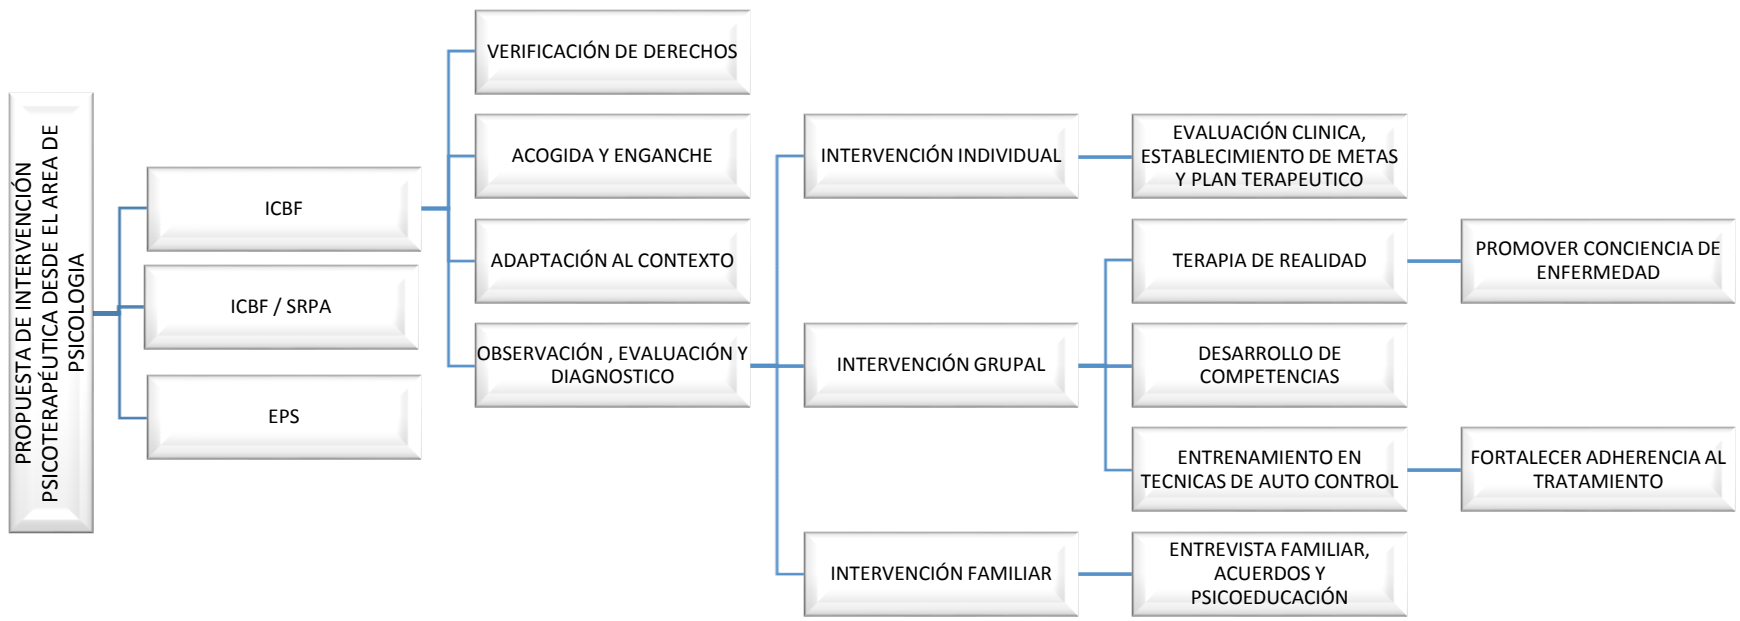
PROPUESTA DE INTERVENCIÓN PSICOTERAPÉUTICA DESDE EL AREA DE PSICOLOGIA

ICBF

ICBF / SRPA

EPS

VERIFICACIÓN DE DERECHOS

ACOGIDA Y ENGANCHE

ADAPTACIÓN AL CONTEXTO

OBSERVACIÓN , EVALUACIÓN Y DIAGNOSTICO

INTERVENCIÓN INDIVIDUAL

INTERVENCIÓN GRUPAL

INTERVENCIÓN FAMILIAR

EVALUACIÓN CLINICA, ESTABLECIMIENTO DE METAS Y PLAN TERAPEUTICO

TERAPIA DE REALIDAD

DESARROLLO DE COMPETENCIAS

ENTRENAMIENTO EN TECNICAS DE AUTO CONTROL

ENTREVISTA FAMILIAR, ACUERDOS Y PSICOEDUCACIÓN

PROMOVER CONCIENCIA DE ENFERMEDAD

FORTALECER ADHERENCIA AL TRATAMIENTO